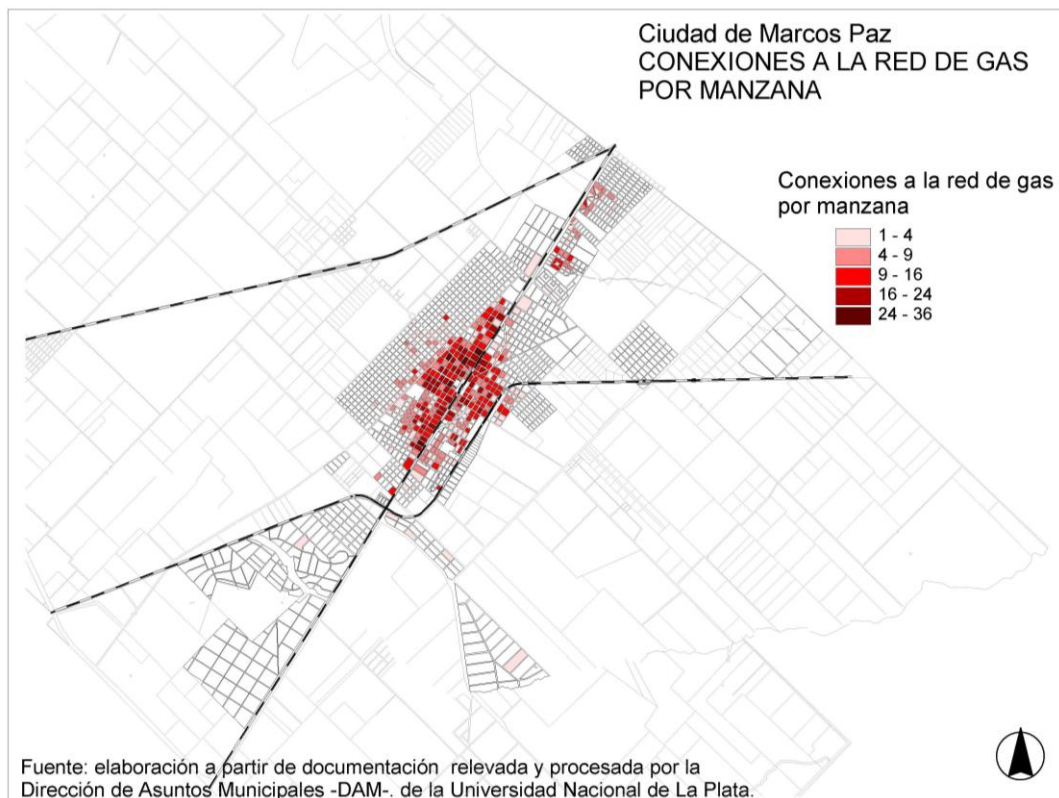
Ciudad de Marcos Paz
CONEXIONES A LA RED DE GAS
POR MANZANA

Conexiones a la red de gas
por manzana

1 - 4
4 - 9
9 - 16
16 - 24
24 - 36

Fuente: elaboración a partir de documentación relevada y procesada por la Dirección de Asuntos Municipales -DAM-. de la Universidad Nacional de La Plata.

N